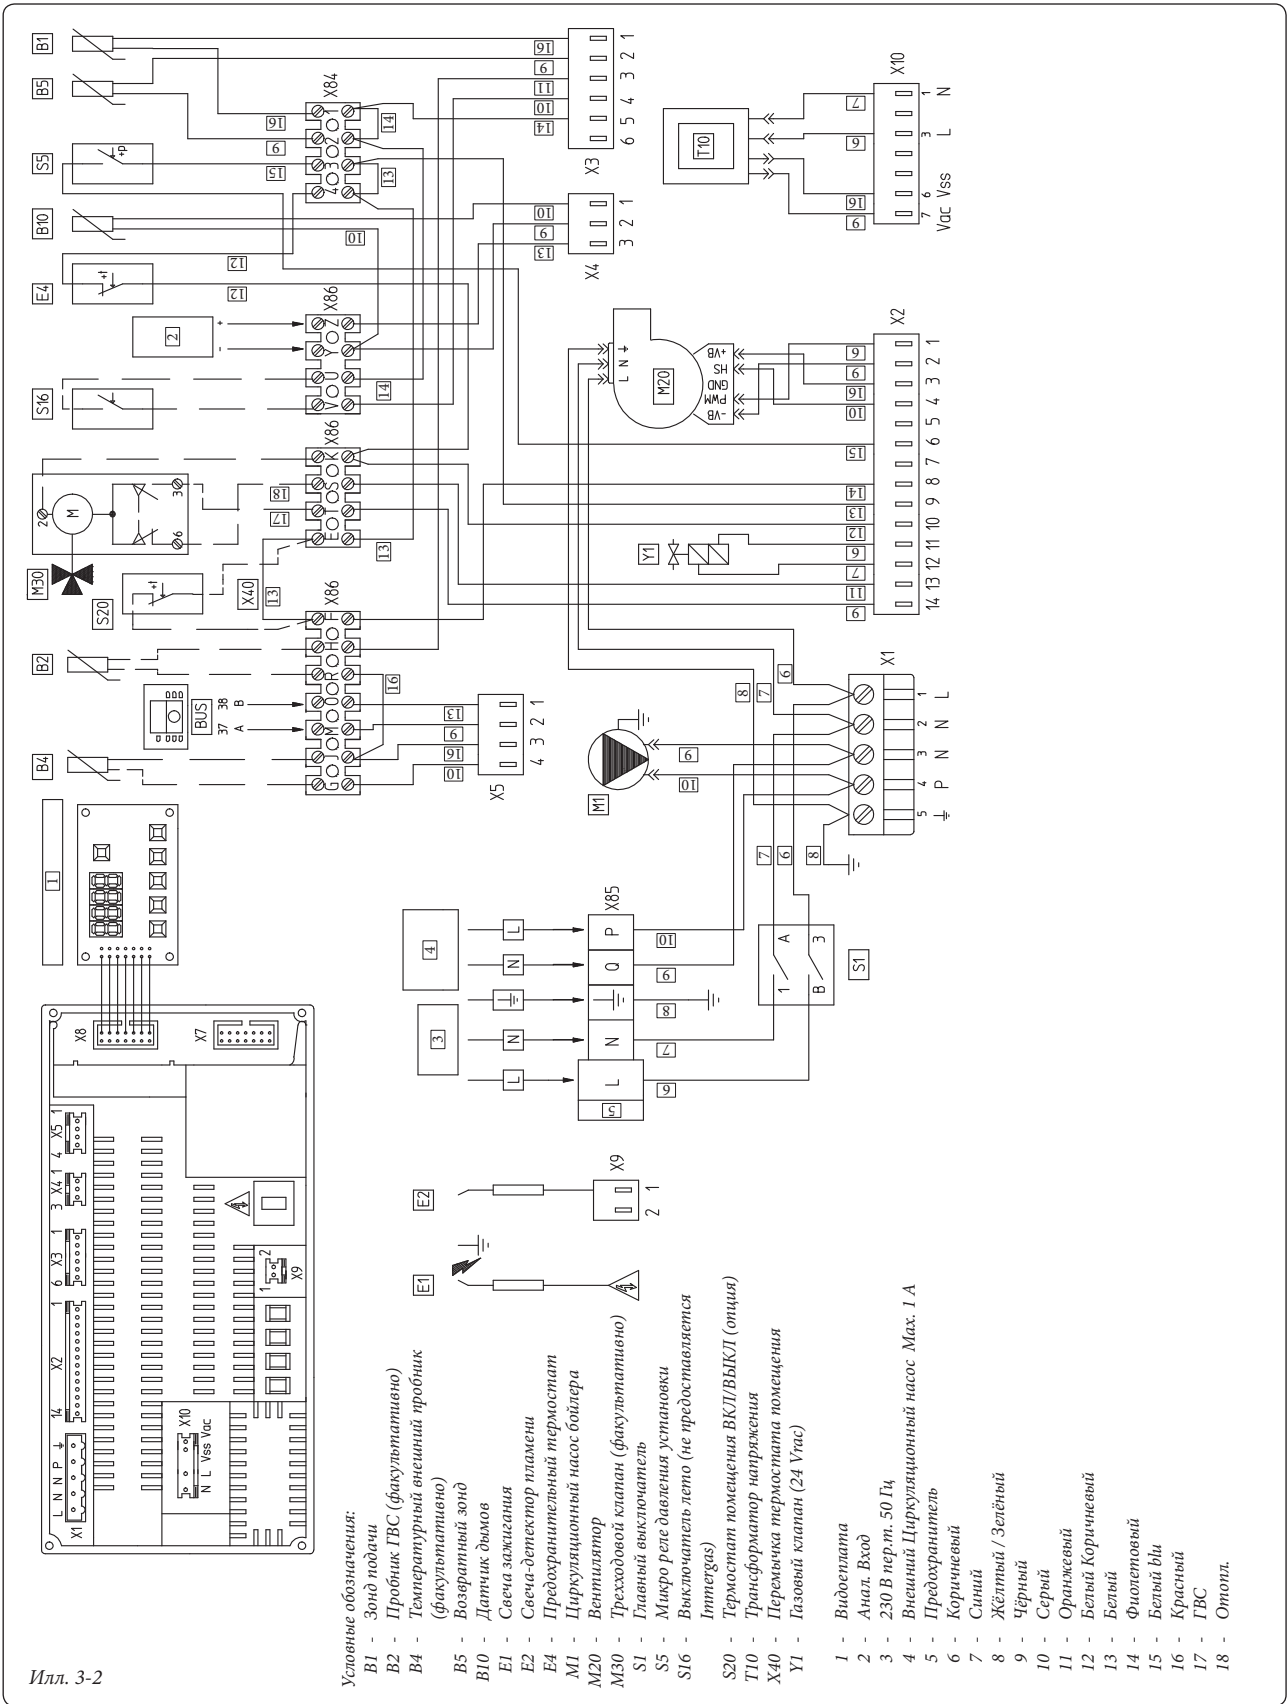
Условные обозначения:
B1 - Зонд подачи
B2 - Пробник ГВС (факультативно)
B4 - Температурный внешний пробник (факультативно)
B5 - Возвратный зонд
B10 - Датчик дымов
E1 - Свеча зажигания
E2 - Свеча-детектор пламени
E4 - Предохранительный термостат
M1 - Циркуляционный насос бойлера
M20 - Вентилятор
M30 - Трехходовой клапан (факультативно)
S1 - Главный выключатель
S5 - Микро реле давления установки
S16 - Выключатель лето (не предоставляется Immergas)
S20 - Термостат помещения ВКЛ/ВЫКЛ (опция)
T10 - Трансформатор напряжения
X40 - Перемычка термостата помещения
Y1 - Газовый клапан (24 Vrac)

1 - Видеоплата
2 - Анал. Вход
3 - 230 В пер.т. 50 Гц
4 - Внешний Циркуляционный насос Max. 1 A
5 - Предохранитель
6 - Коричневый
7 - Синий
8 - Жёлтый / Зелёный
9 - Чёрный
10 - Серый
11 - Оранжевый
12 - Белый Коричневый
13 - Белый
14 - Фиолетовый
15 - Белый blu
16 - Красный
17 - ГВС
18 - Отопл.

Илл. 3-2

B1 B5 S5 B10 E4 S16 M30 S20 B2 B4 1 2 BUS 37 38 A B X84 X86 X40 X3 X4 X5 X10 T10 Vac Vss L N X2 M20 L N +VB HS GND PWM -VB Y1 X1 M1 X85 P Q N L S1 A B 1 3 E1 E2 X9 X8 X7 3 4 5 L N P